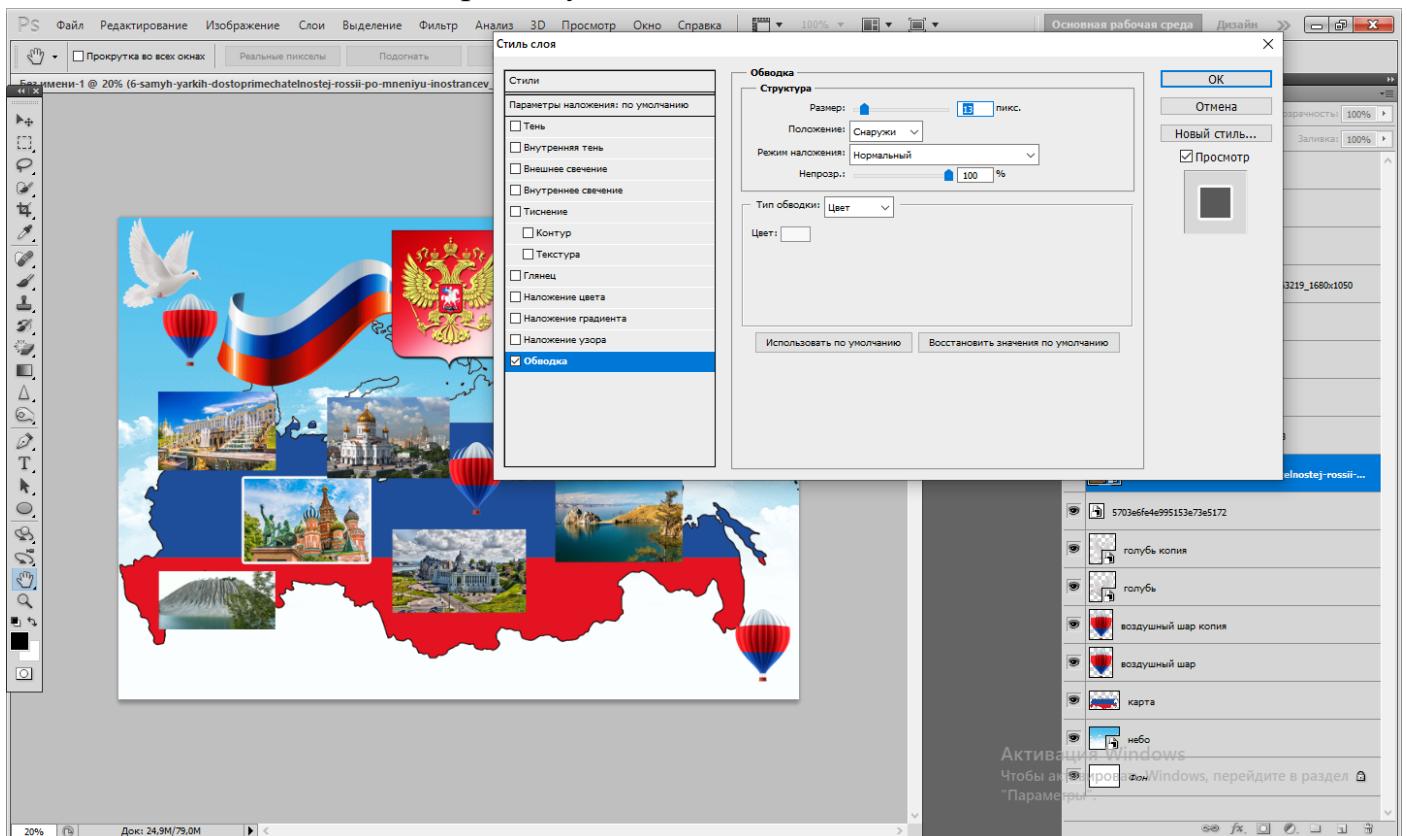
Ps Файл Редактирование Изображение Слои Выделение Фильтр Анализ 3D Просмотр Окно Справка 100% Основная рабочая среда Дизайн

Прокрутка во всех окнах Реальные пикселы Подогнать

Без имени-1 @ 20% (6-samyh-yarkih-dostoprimechatelnostej-rossii-po-mneniyu-inostrancev_

Стиль слоя

Стили
Параметры наложения: по умолчанию
Тень
Внутренняя тень
Внешнее свечение
Внутреннее свечение
Тиснение
Контур
Текстура
Глянец
Наложение цвета
Наложение градиента
Наложение узора
Обводка

Обводка
Структура
Размер: 13 пикс.
Положение: Снаружи
Режим наложения: Нормальный
Непрозр.: 100 %

Тип обводки: Цвет
Цвет:

Использовать по умолчанию
Восстановить значения по умолчанию

OK
Отмена
Новый стиль...
Просмотр

розрачность: 100%
Заливка: 100%

3219_1680x1050
elnostej-rossii-...
5703e6fe4e995153e73e5172
голубь копия
голубь
воздушный шар копия
воздушный шар
карта
небо
Фон

Активация Windows
Чтобы активировать Windows, перейдите в раздел "Параметры".

20% Док: 24,9M/79,0M